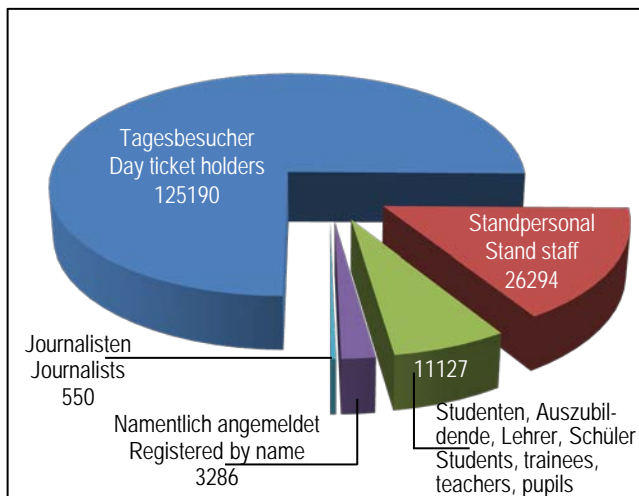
Tagesbesucher
Day ticket holders
125190

Standpersonal
Stand staff
26294

11127

Studenten, Auszubildende, Lehrer, Schüler
Students, trainees, teachers, pupils

Journalisten
Journalists
550

Namentlich angemeldet
Registered by name
3286